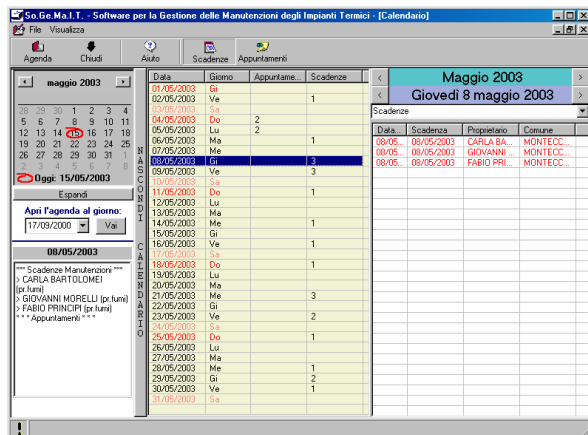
So.Ge.Ma.I.T. - Software per la Gestione delle Manutenzioni degli Impianti Termici - [Calendario]

File Visualizza

Agenda Chiudi Aiuto Scadenze Appuntamenti

maggio 2003

| | | | | | | |
|---|---|---|---|---|---|---|
| 28 | 29 | 30 | 1 | 2 | 3 | 4 |
| 5 | 6 | 7 | 8 | 9 | 10 | 11 |
| 12 | 13 | 14 | 15 | 16 | 17 | 18 |
| 19 | 20 | 21 | 22 | 23 | 24 | 25 |
| 26 | 27 | 28 | 29 | 30 | 31 | 1 |
| 2 | 3 | 4 | 5 | 6 | 7 | 8 |

Oggi: 15/05/2003

Espandi

Apri l'agenda al giorno:

17/09/2000 Vai

08/05/2003

*** Scadenze Manutenzioni ***
> CARLA BARTOLOMEI (pr.fumi)
> GIOVANNI MORELLI (pr.fumi)
> FABIO PRINCIPI (pr.fumi)
* * * Appuntamenti * * *

NASCONDI CALENDARIO

| Data | Giorno | Appuntame... | Scadenze |
|---|---|---|---|
| 01/05/2003 | Gi | | |
| 02/05/2003 | Ve | | 1 |
| 03/05/2003 | Sa | | |
| 04/05/2003 | Do | 2 | |
| 05/05/2003 | Lu | 2 | |
| 06/05/2003 | Ma | | 1 |
| 07/05/2003 | Me | | |
| 08/05/2003 | Gi | | 3 |
| 09/05/2003 | Ve | | 3 |
| 10/05/2003 | Sa | | |
| 11/05/2003 | Do | | 1 |
| 12/05/2003 | Lu | | |
| 13/05/2003 | Ma | | |
| 14/05/2003 | Me | | 1 |
| 15/05/2003 | Gi | | |
| 16/05/2003 | Ve | | 1 |
| 17/05/2003 | Sa | | |
| 18/05/2003 | Do | | 1 |
| 19/05/2003 | Lu | | |
| 20/05/2003 | Ma | | |
| 21/05/2003 | Me | | 3 |
| 22/05/2003 | Gi | | |
| 23/05/2003 | Ve | | 2 |
| 24/05/2003 | Sa | | |
| 25/05/2003 | Do | | 1 |
| 26/05/2003 | Lu | | |
| 27/05/2003 | Ma | | |
| 28/05/2003 | Me | | 1 |
| 29/05/2003 | Gi | | 2 |
| 30/05/2003 | Ve | | 1 |
| 31/05/2003 | Sa | | |

Maggio 2003

Giovedì 8 maggio 2003

Scadenze

| Data... | Scadenza | Proprietario | Comune |
|---|---|---|---|
| 08/05... | 08/05/2003 | CARLA BA... | MONTECC... |
| 08/05... | 08/05/2003 | GIOVANNI ... | MONTECC... |
| 08/05... | 08/05/2003 | FABIO PRI... | MONTECC... |